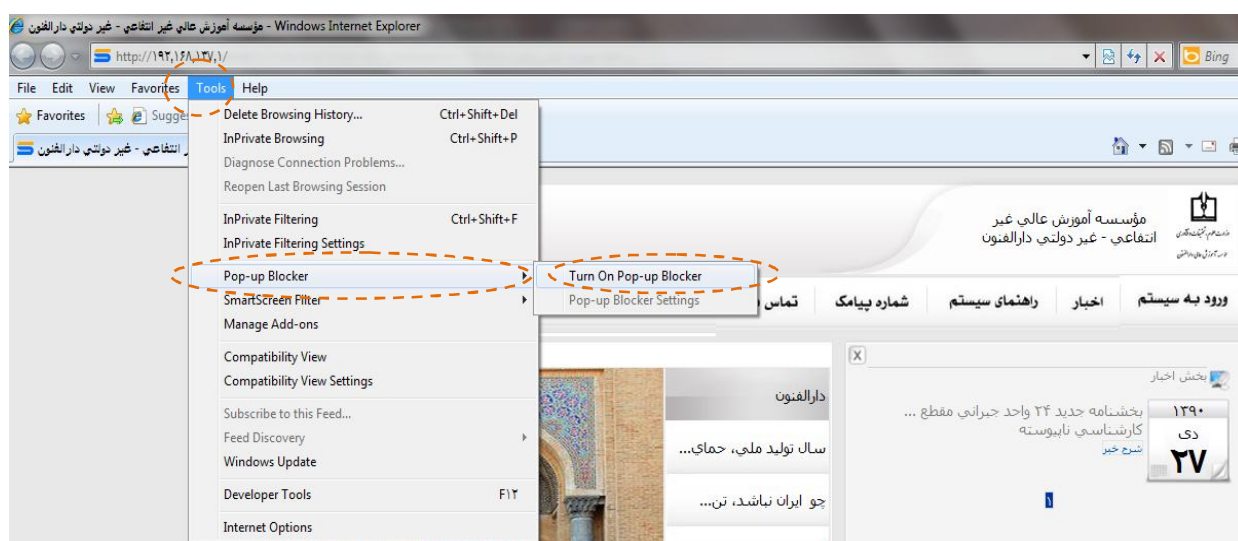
مؤسسه آموزش عالي غير انتفاعي - غير دولتي دارالفنون - Windows Internet Explorer

http://۱۹۲,۱۶۸,۱۳۷,۱/

Bing

File Edit View Favorites Tools Help

Favorites Sugge

انتفاعي - غير دولتي دارالفنون

Delete Browsing History... Ctrl+Shift+Del
InPrivate Browsing Ctrl+Shift+P
Diagnose Connection Problems...
Reopen Last Browsing Session

InPrivate Filtering Ctrl+Shift+F
InPrivate Filtering Settings

Pop-up Blocker
SmartScreen Filter
Manage Add-ons

Compatibility View
Compatibility View Settings

Subscribe to this Feed...
Feed Discovery
Windows Update

Developer Tools F۱۲

Internet Options

Turn On Pop-up Blocker
Pop-up Blocker Settings

مؤسسه آموزش عالی غیر انتفاعي - غير دولتي دارالفنون

ورود به سیستم | اخبار | راهنمای سیستم | شماره پیامک | تماس

دارالفنون

سال تولید ملی، حمای...

چو ایران نباشد، تن...

X

بخش اخبار

۱۳۹۰
دی
۲۷

بخشنامه جدید ۲۴ واحد جبراني مقطع ... کارشناسي ناپيوسته
شرح خبر